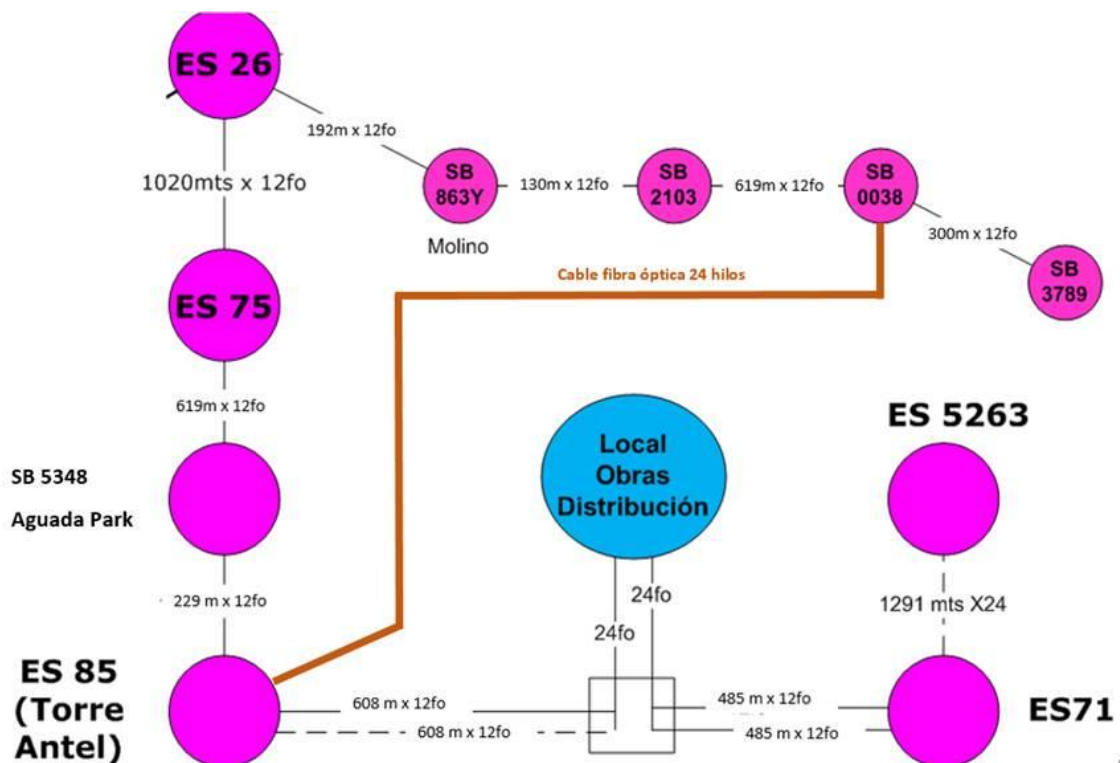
ES 26

192m x 12fo

1020mts x 12fo

SB 863Y

Molino

130m x 12fo

SB 2103

619m x 12fo

SB 0038

300m x 12fo

SB 3789

Cable fibra óptica 24 hilos

ES 75

619m x 12fo

SB 5348

Aguada Park

229 m x 12fo

Local Obras Distribución

24fo

24fo

ES 5263

1291 mts X24

ES 85 (Torre Antel)

608 m x 12fo

608 m x 12fo

485 m x 12fo

485 m x 12fo

ES71